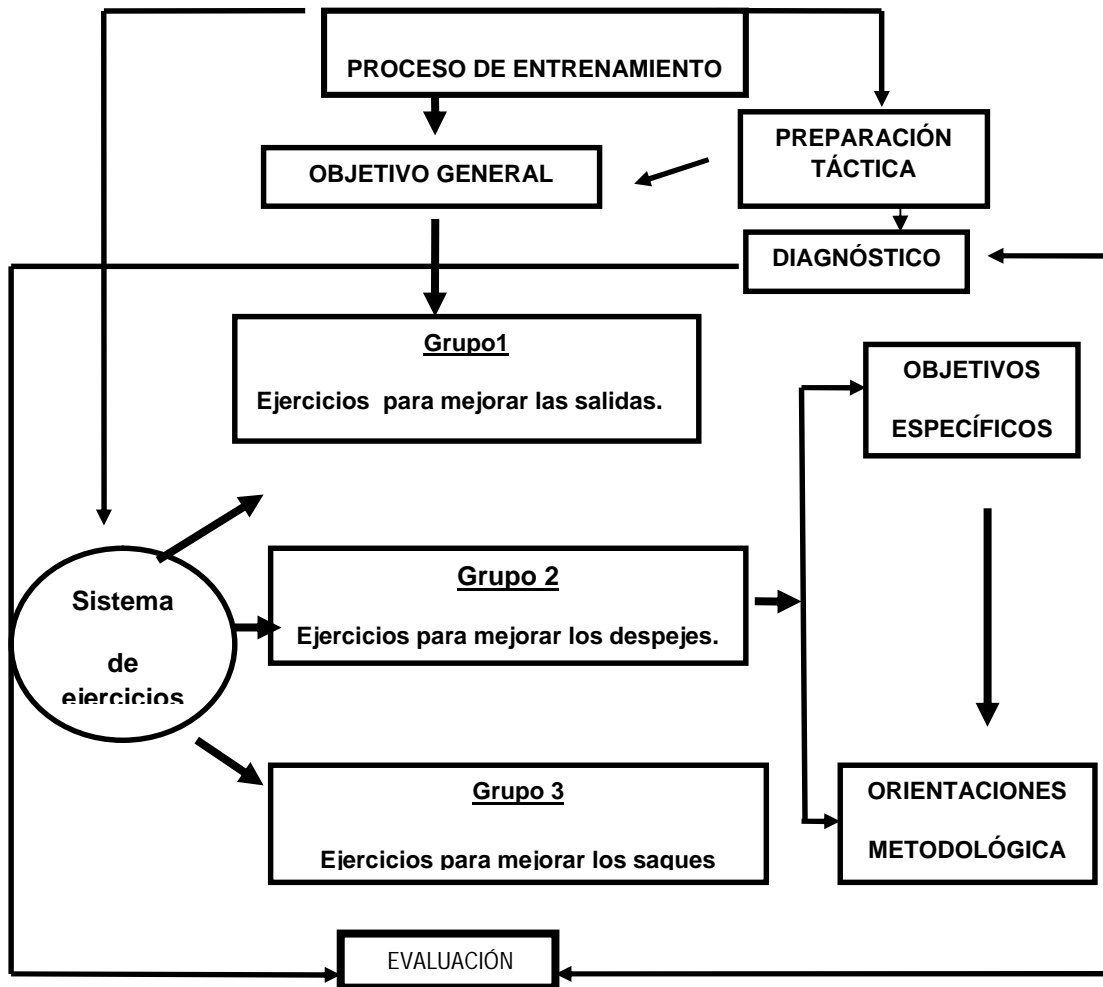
PROCESO DE ENTRENAMIENTO

OBJETIVO GENERAL

PREPARACIÓN TÁCTICA

DIAGNÓSTICO

Grupo1

Ejercicios para mejorar las salidas.

OBJETIVOS

ESPECÍFICOS

Sistema

de

ejercicios

Grupo 2

Ejercicios para mejorar los despejes.

Grupo 3

Ejercicios para mejorar los saques

ORIENTACIONES

METODOLÓGICA

EVALUACIÓN